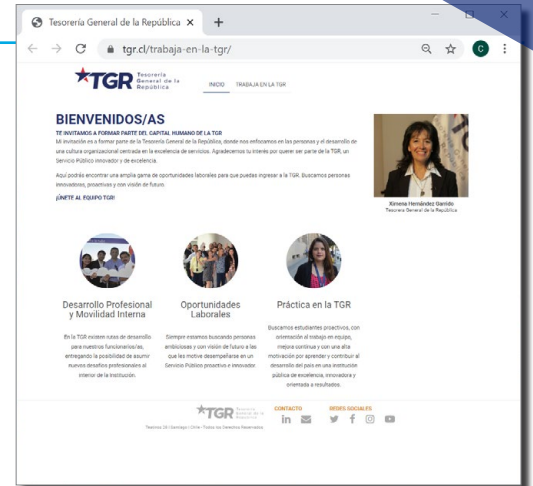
Tesorería General de la República ×

tgr.cl/trabaja-en-la-tgr/

TGR Tesorería General de la República

INICIO TRABAJA EN LA TGR

BIENVENIDOS/AS

TE INVITAMOS A FORMAR PARTE DEL CAPITAL HUMANO DE LA TGR

Mi invitación es a formar parte de la Tesorería General de la República, donde nos enfocamos en las personas y el desarrollo de una cultura organizacional centrada en la excelencia de servicios. Agradecemos tu interés por querer ser parte de la TGR, un Servicio Público innovador y de excelencia.

Aquí podrás encontrar una amplia gama de oportunidades laborales para que puedas ingresar a la TGR. Buscamos personas innovadoras, proactivas y con visión de futuro.

¡ÚNETE AL EQUIPO TGR!

Ximena Hernández Garrido
Tesorera General de la República

Desarrollo Profesional y Movilidad Interna

En la TGR existen rutas de desarrollo para nuestros funcionarios/as, entregando la posibilidad de asumir nuevos desafíos profesionales al interior de la institución.

Oportunidades Laborales

Siempre estamos buscando personas ambiciosas y con visión de futuro a las que les motive desempeñarse en un Servicio Público proactivo e innovador.

Práctica en la TGR

Buscamos estudiantes proactivos, con orientación al trabajo en equipo, mejora continua y con una alta motivación por aprender y contribuir al desarrollo del país en una institución pública de excelencia, innovadora y orientada a resultados.

TGR Tesorería General de la República

CONTACTO

REDES SOCIALES

Teatinos 28 | Santiago | Chile | Todos los Derechos Reservados